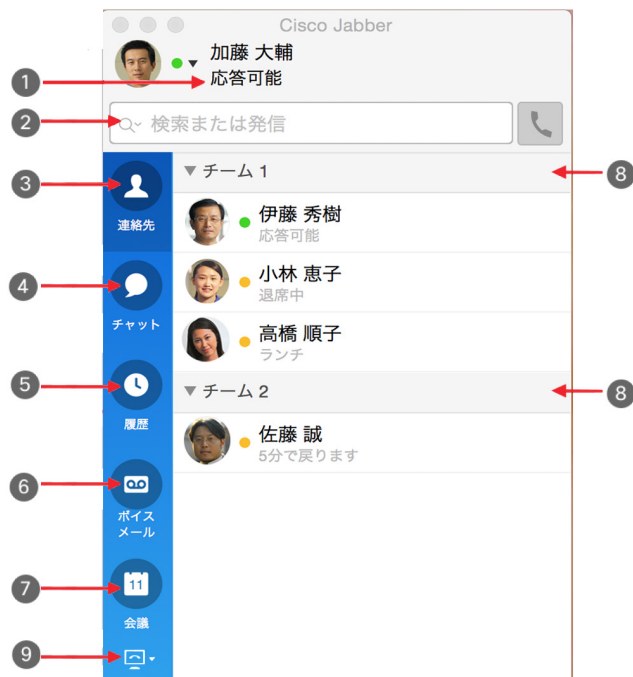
Cisco Jabber

加藤 大輔
応答可能

1
2
検索または発信

3
連絡先
4
チャット
5
履歴
6
ボイスメール
7
11
会議
9

▼ チーム 1
8
伊藤 秀樹
応答可能
小林 恵子
退席中
高橋 順子
ランチ
▼ チーム 2
8
佐藤 誠
5分で戻ります